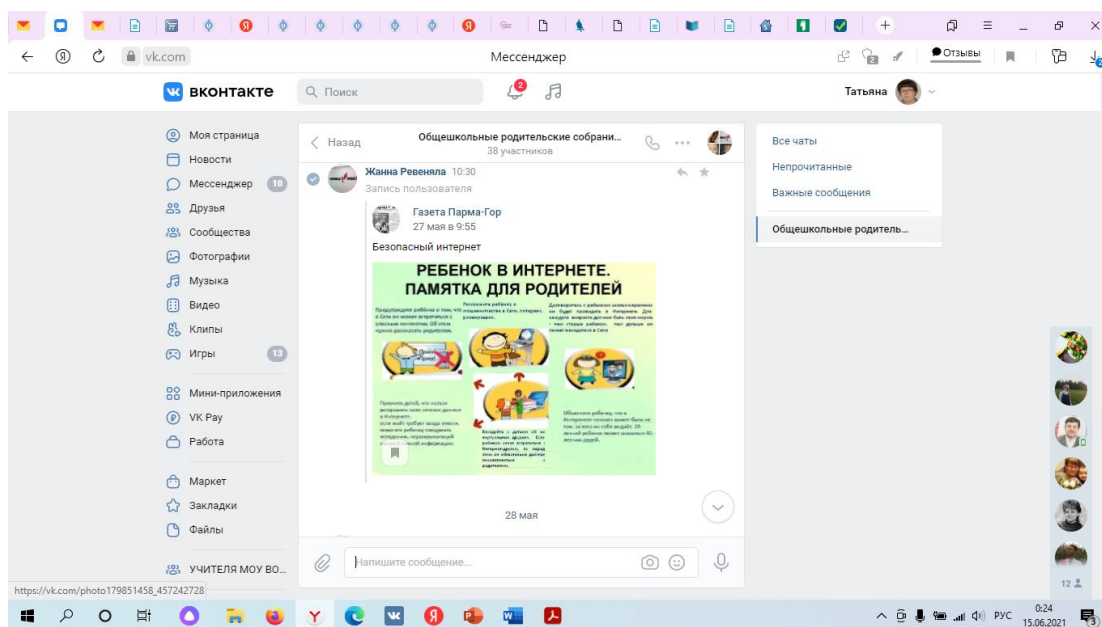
vk.com

Мессенджер

Отзывы

вконтакте

Поиск

2

Татьяна

Моя страница
Новости
Мессенджер 10
Друзья
Сообщества
Фотографии
Музыка
Видео
Клипы
Игры 13

Мини-приложения
VK Pay
Работа

Маркет
Закладки
Файлы

УЧИТЕЛЯ МОУ ВО...

Назад

Общешкольные родительские собрани...
38 участников

Жанна Ревеняла 10:30
Запись пользователя

Газета Парма-Гор
27 мая в 9:55

Безопасный интернет

РЕБЕНОК В ИНТЕРНЕТЕ.
ПАМЯТКА ДЛЯ РОДИТЕЛЕЙ

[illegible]

28 мая

Напишите сообщение...

Все чаты
Непрочитанные
Важные сообщения
Общешкольные родитель...

12

https://vk.com/photo179851458_457242728

РУС
0:24
15.06.2021
3